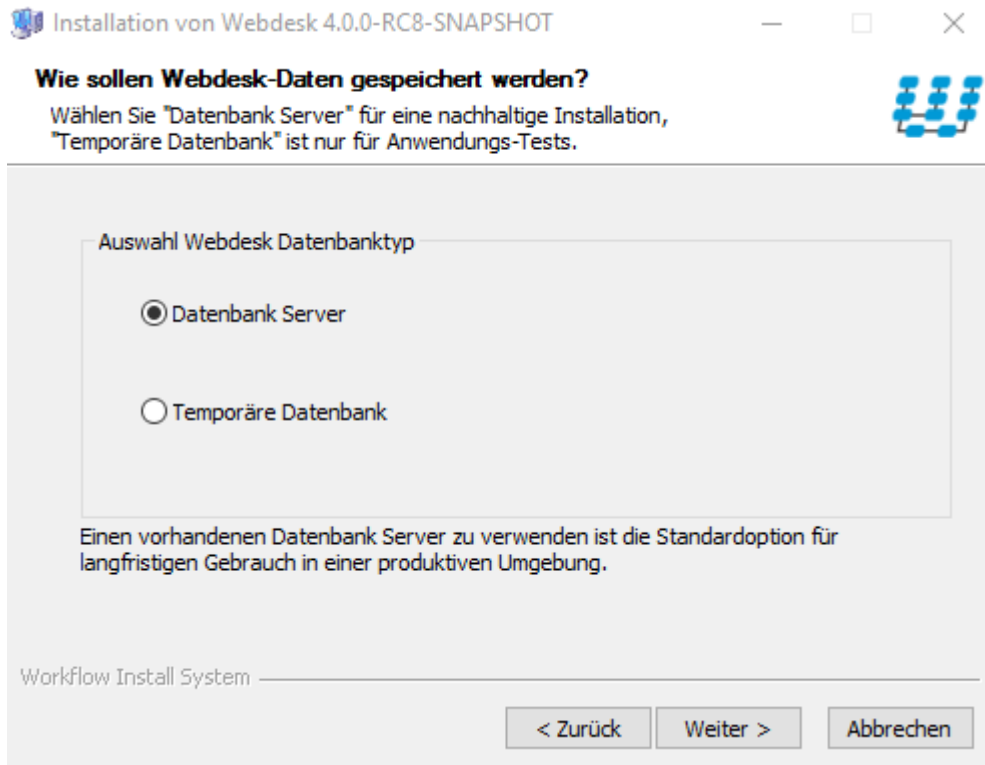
Installation von Webdesk 4.0.0-RC8-SNAPSHOT

Wie sollen Webdesk-Daten gespeichert werden?

Wählen Sie "Datenbank Server" für eine nachhaltige Installation, "Temporäre Datenbank" ist nur für Anwendungs-Tests.

Auswahl Webdesk Datenbanktyp

Datenbank Server

Temporäre Datenbank

Einen vorhandenen Datenbank Server zu verwenden ist die Standardoption für langfristigen Gebrauch in einer produktiven Umgebung.

Workflow Install System

< Zurück

Weiter >

Abbrechen